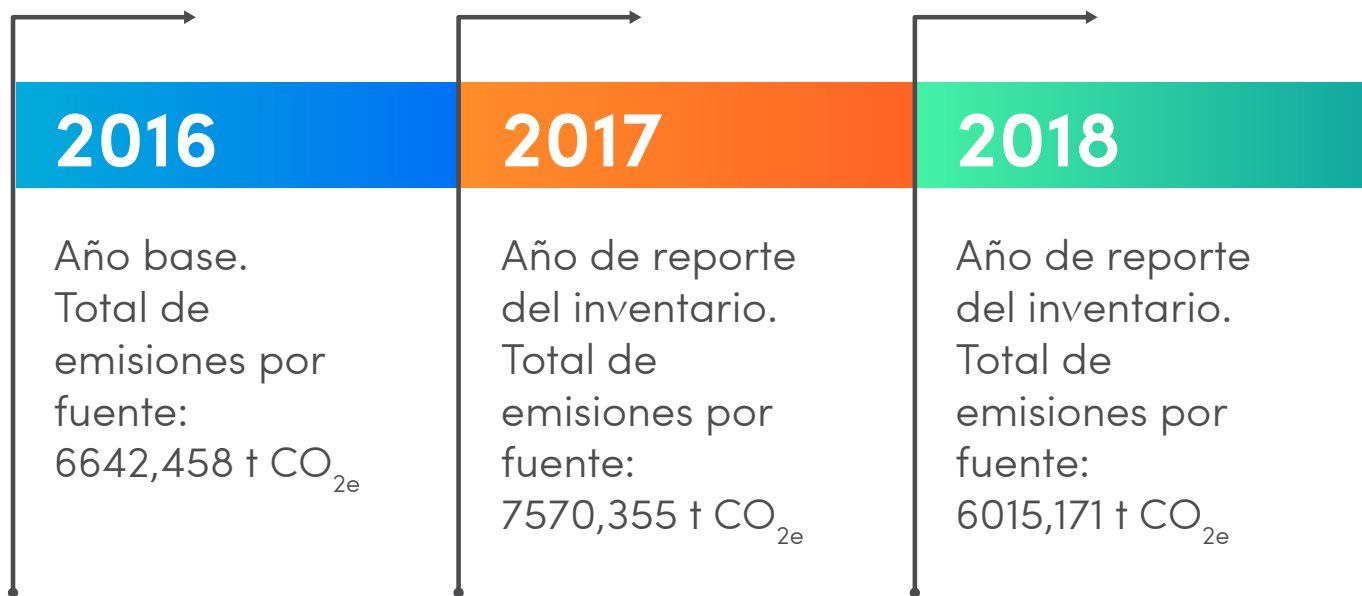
2016

Año base. Total de emisiones por fuente: 6642,458 t $CO_{2e}$

2017

Año de reporte del inventario. Total de emisiones por fuente: 7570,355 t $CO_{2e}$

2018

Año de reporte del inventario. Total de emisiones por fuente: 6015,171 t $CO_{2e}$